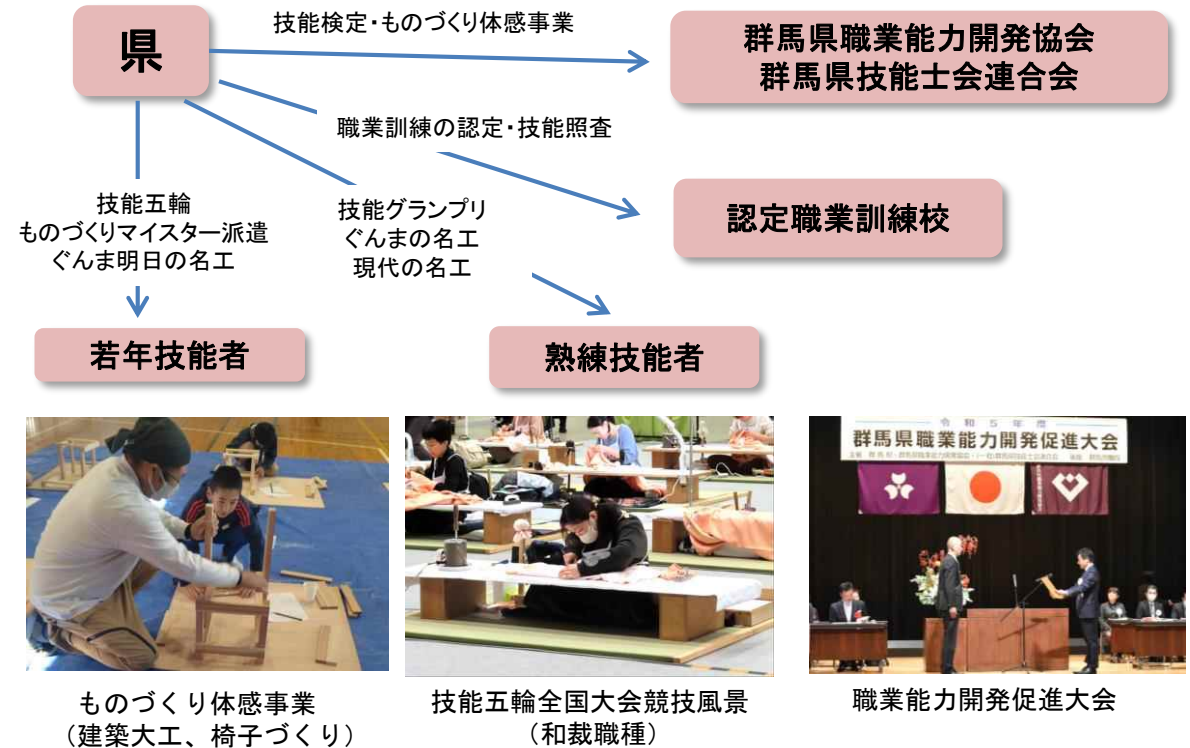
県

技能検定・ものづくり体感事業

群馬県職業能力開発協会
群馬県技能士会連合会

職業訓練の認定・技能照査

認定職業訓練校

技能五輪
ものづくりマイスター派遣
ぐんま明日の名工

技能グランプリ
ぐんまの名工
現代の名工

若年技能者

熟練技能者

令和５年度
群馬県職業能力開発促進大会

ものづくり体感事業
（建築大工、椅子づくり）

技能五輪全国大会競技風景
（和裁職種）

職業能力開発促進大会